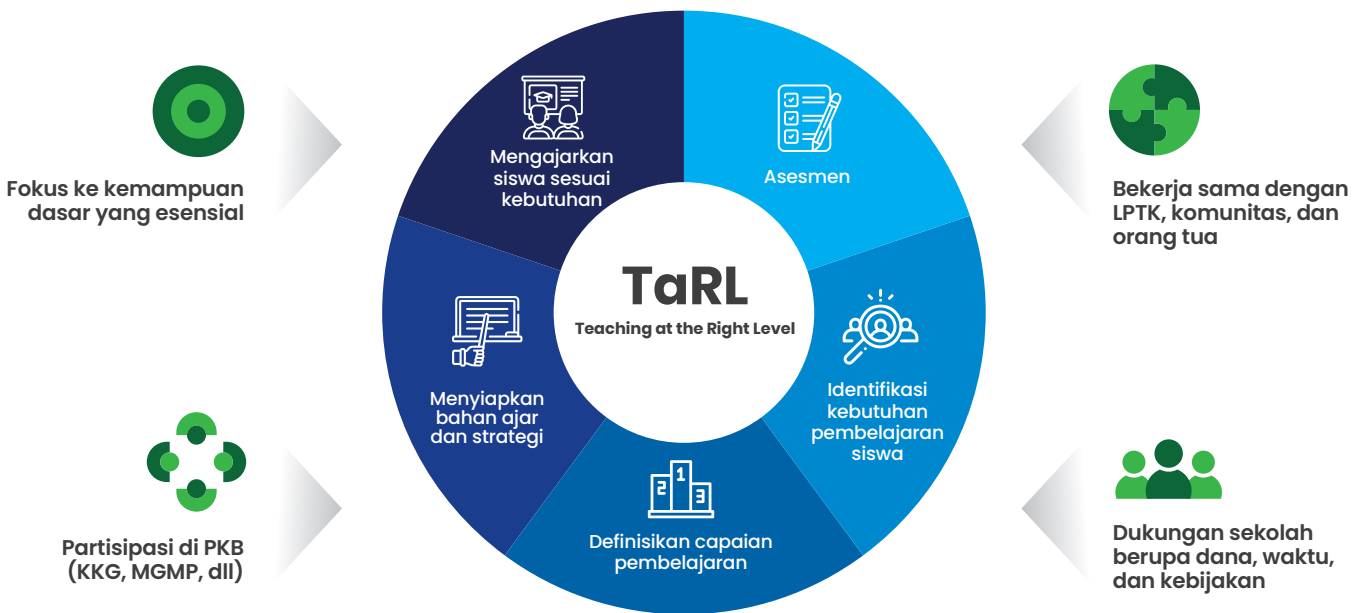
Fokus ke kemampuan dasar yang esensial

Partisipasi di PKB (KKG, MGMP, dll)

Mengajarkan siswa sesuai kebutuhan

Asesmen

TaRL
Teaching at the Right Level

Menyiapkan bahan ajar dan strategi

Identifikasi kebutuhan pembelajaran siswa

1
2
3

Definisikan capaian pembelajaran

Bekerja sama dengan LPTK, komunitas, dan orang tua

Dukungan sekolah berupa dana, waktu, dan kebijakan